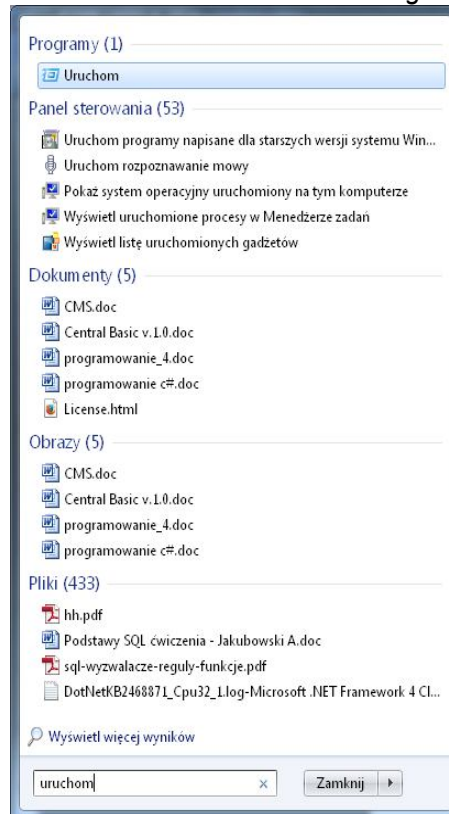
Programy (1)

Uruchom

Panel sterowania (53)

Uruchom programy napisane dla starszych wersji systemu Win...

Uruchom rozpoznawanie mowy

Pokaż system operacyjny uruchomiony na tym komputerze

Wyświetl uruchomione procesy w Menedżerze zadań

Wyświetl listę uruchomionych gadżetów

Dokumenty (5)

CMS.doc

Central Basic v.1.0.doc

programowanie_4.doc

programowanie c#.doc

License.html

Obrazy (5)

CMS.doc

Central Basic v.1.0.doc

programowanie_4.doc

programowanie c#.doc

Pliki (433)

hh.pdf

Podstawy SQL ćwiczenia - Jakubowski A.doc

sql-wyzwalacze-reguly-funkcje.pdf

DotNetKB2468871_Cpu32_1.log-Microsoft .NET Framework 4 Cl...

Wyświetl więcej wyników

uruchom

×

Zamknij